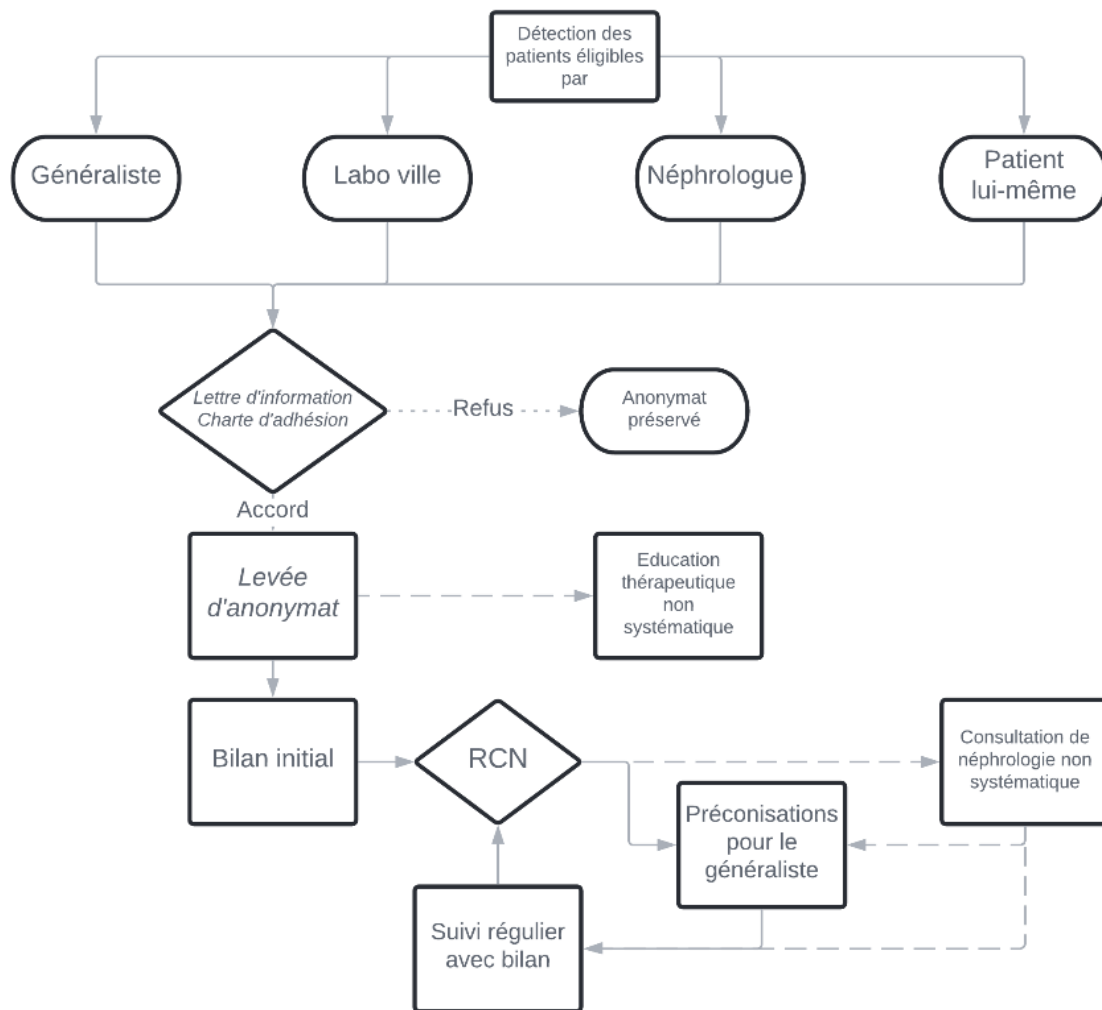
Détection des patients éligibles par

Généraliste

Labo ville

Néphrologue

Patient lui-même

Lettre d'information
Charte d'adhésion

Refus

Anonymat préservé

Accord

Levée d'anonymat

Education thérapeutique non systématique

Bilan initial

RCN

Consultation de néphrologie non systématique

Préconisations pour le généraliste

Suivi régulier avec bilan